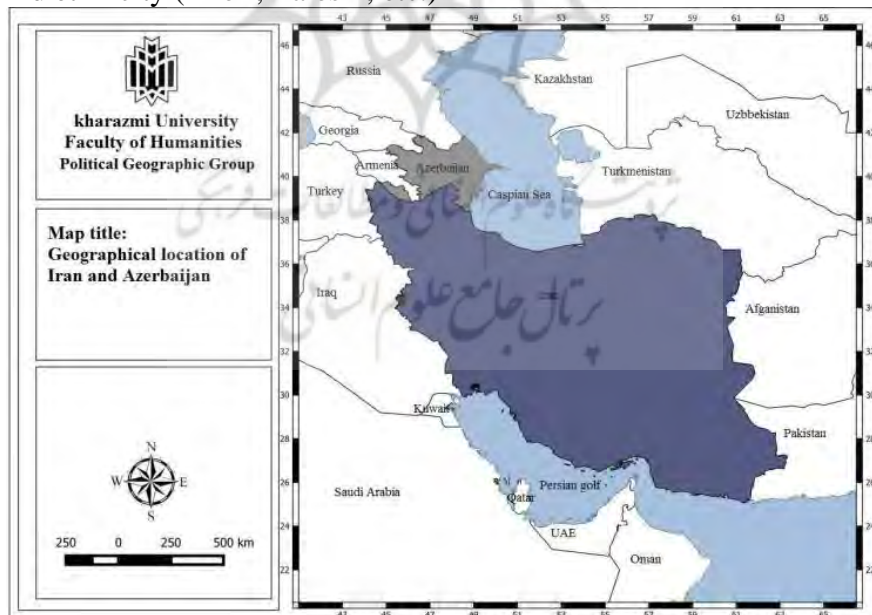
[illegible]

kharazmi University
Faculty of Humanities
Political Geographic Group

Map title:
Geographical location of Iran and Azerbaijan

N
W E
S

250 0 250 500 km

43 45 47 49 51 53 55 57 59 61 63 65

Russia
Kazakhstan
Uzbbekistan
Georgia
Armenia
Azerbaijan
Turkmenistan
Turkey
Caspian Sea
Iraq
Afganistan
Kuwait
Pakistan
Saudi Arabia
Qatar
Persian golf
UAE
Oman

46 44 42 40 38 36 34 32 30 28 26 24 22

پرتال جامع علوم انسانی
پژوهشگاه علوم انسانی و مطالعات فرهنگی

47 45 47 49 51 53 55 57 59 61 63 65